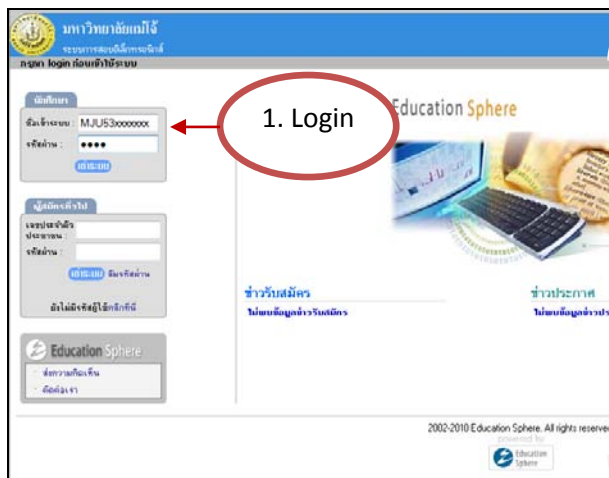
มหาวิทยาลัยแม่โจ้
ระบบการสอบบัณฑิตศึกษาออนไลน์
กรุณา login ก่อนเข้าใช้ระบบ

นักศึกษา
ชื่อเข้าระบบ : MJU53xxxxxxx
รหัสผ่าน : ●●●●
เข้าระบบ

1. Login

ผู้สมัครทั่วไป
เลขประจำตัวประชาชน :
รหัสผ่าน :
เข้าระบบ ลืมรหัสผ่าน

ยังไม่มีรหัสผู้ใช้คลิกที่นี่

Education Sphere
ส่งความคิดเห็น
ติดต่อเรา

Education Sphere

ข่าวรับสมัคร
ไม่พบข้อมูลข่าวรับสมัคร

ข่าวประกาศ
ไม่พบข้อมูลข่าวปร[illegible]

2002-2010 Education Sphere. All rights reserve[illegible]
powered by
Education Sphere